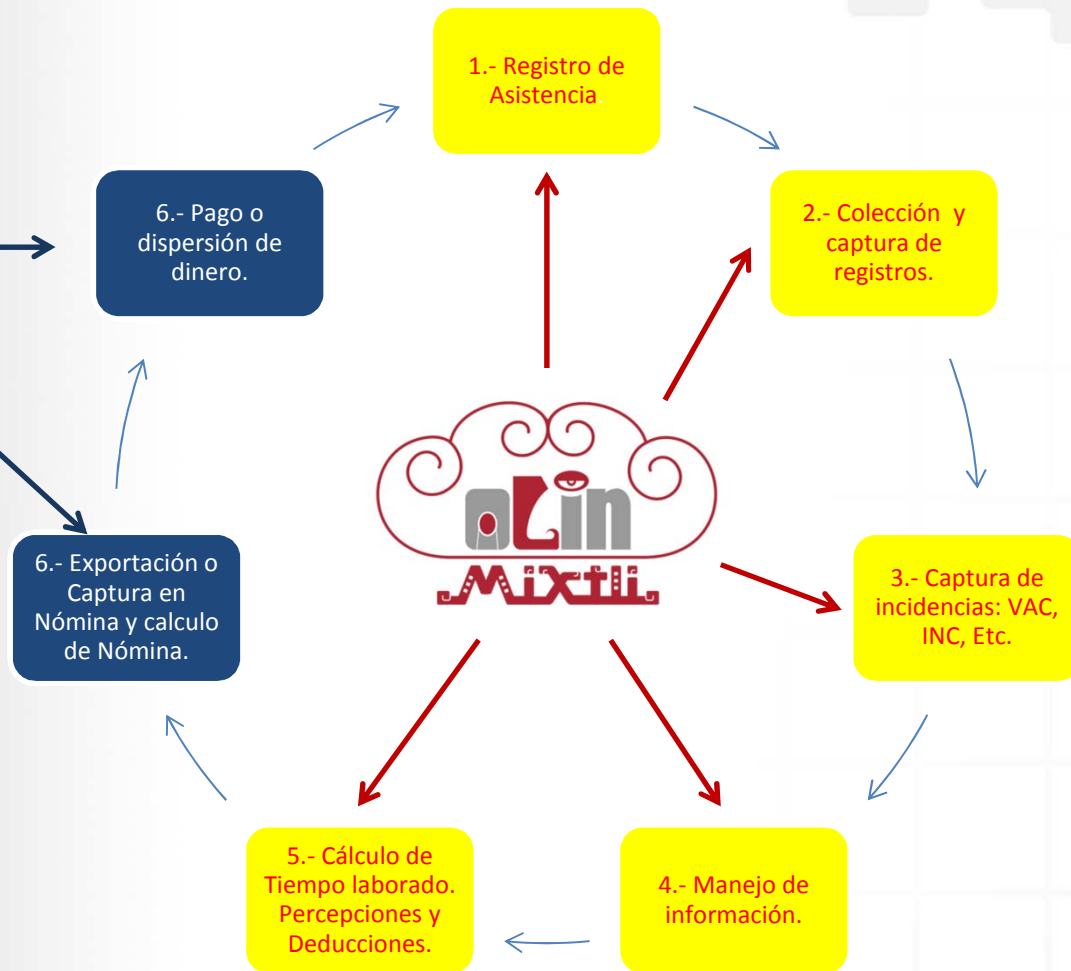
1.- Registro de Asistencia.

2.- Colección y captura de registros.

3.- Captura de incidencias: VAC, INC, Etc.

4.- Manejo de información.

5.- Cálculo de Tiempo laborado. Percepciones y Deducciones.

6.- Exportación o Captura en Nómina y calculo de Nómina.

6.- Pago o dispersión de dinero.

OLIN MIXTLI